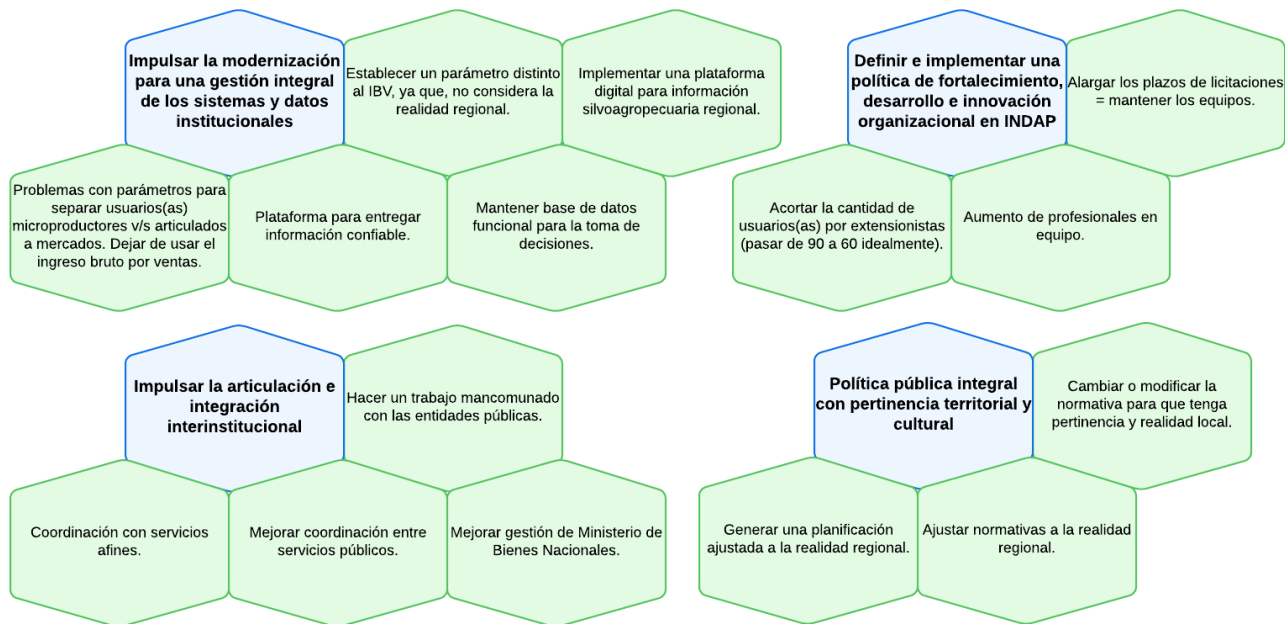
Impulsar la modernización para una gestión integral de los sistemas y datos institucionales

Establecer un parámetro distinto al IBV, ya que, no considera la realidad regional.

Implementar una plataforma digital para información silvoagropecuaria regional.

Problemas con parámetros para separar usuarios(as) microproductores v/s articulados a mercados. Dejar de usar el ingreso bruto por ventas.

Plataforma para entregar información confiable.

Mantener base de datos funcional para la toma de decisiones.

Definir e implementar una política de fortalecimiento, desarrollo e innovación organizacional en INDAP

Alargar los plazos de licitaciones = mantener los equipos.

Acortar la cantidad de usuarios(as) por extensionistas (pasar de 90 a 60 idealmente).

Aumento de profesionales en equipo.

Impulsar la articulación e integración interinstitucional

Hacer un trabajo mancomunado con las entidades públicas.

Coordinación con servicios afines.

Mejorar coordinación entre servicios públicos.

Mejorar gestión de Ministerio de Bienes Nacionales.

Política pública integral con pertinencia territorial y cultural

Cambiar o modificar la normativa para que tenga pertinencia y realidad local.

Generar una planificación ajustada a la realidad regional.

Ajustar normativas a la realidad regional.